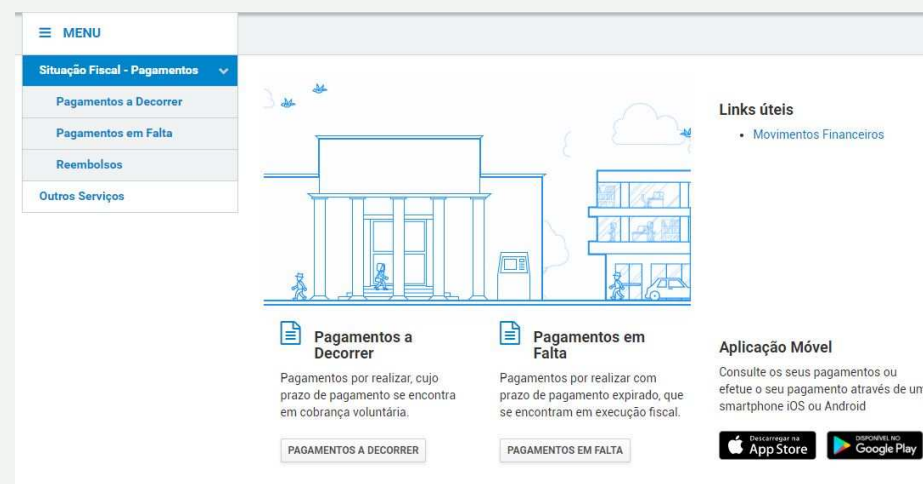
≡ MENU

Situação Fiscal - Pagamentos

Pagamentos a Decorrer

Pagamentos em Falta

Reembolsos

Outros Serviços

Links úteis

• Movimentos Financeiros

Pagamentos a Decorrer

Pagamentos por realizar, cujo prazo de pagamento se encontra em cobrança voluntária.

PAGAMENTOS A DECORRER

Pagamentos em Falta

Pagamentos por realizar com prazo de pagamento expirado, que se encontram em execução fiscal.

PAGAMENTOS EM FALTA

Aplicação Móvel

Consulte os seus pagamentos ou efetue o seu pagamento através de um smartphone iOS ou Android

Descarregar na App Store

DISPONÍVEL NO Google Play